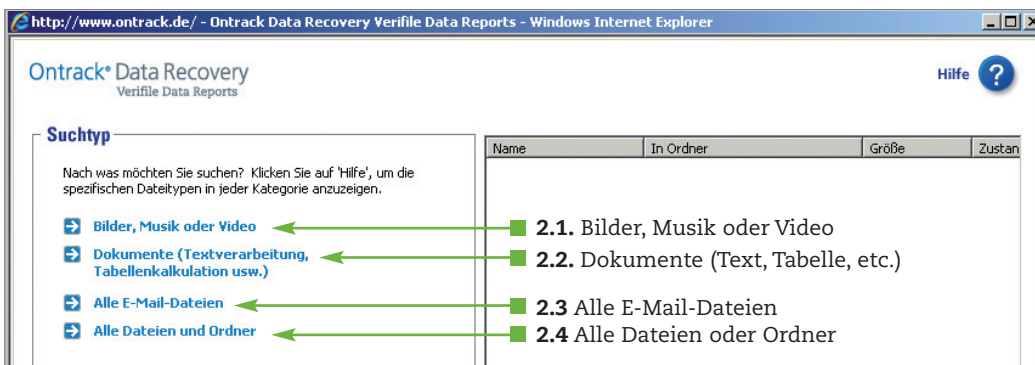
http://www.ontrack.de/ - Ontrack Data Recovery Verifile Data Reports - Windows Internet Explorer

Ontrack® Data Recovery
Verifile Data Reports

Hilfe

Suchtyp

Nach was möchten Sie suchen? Klicken Sie auf 'Hilfe', um die spezifischen Dateitypen in jeder Kategorie anzuzeigen.

Bilder, Musik oder Video

Dokumente (Textverarbeitung, Tabellenkalkulation usw.)

Alle E-Mail-Dateien

Alle Dateien und Ordner

| Name | In Ordner | Größe | Zustan |
|---|---|---|---|

2.1. Bilder, Musik oder Video

2.2. Dokumente (Text, Tabelle, etc.)

2.3 Alle E-Mail-Dateien

2.4 Alle Dateien oder Ordner